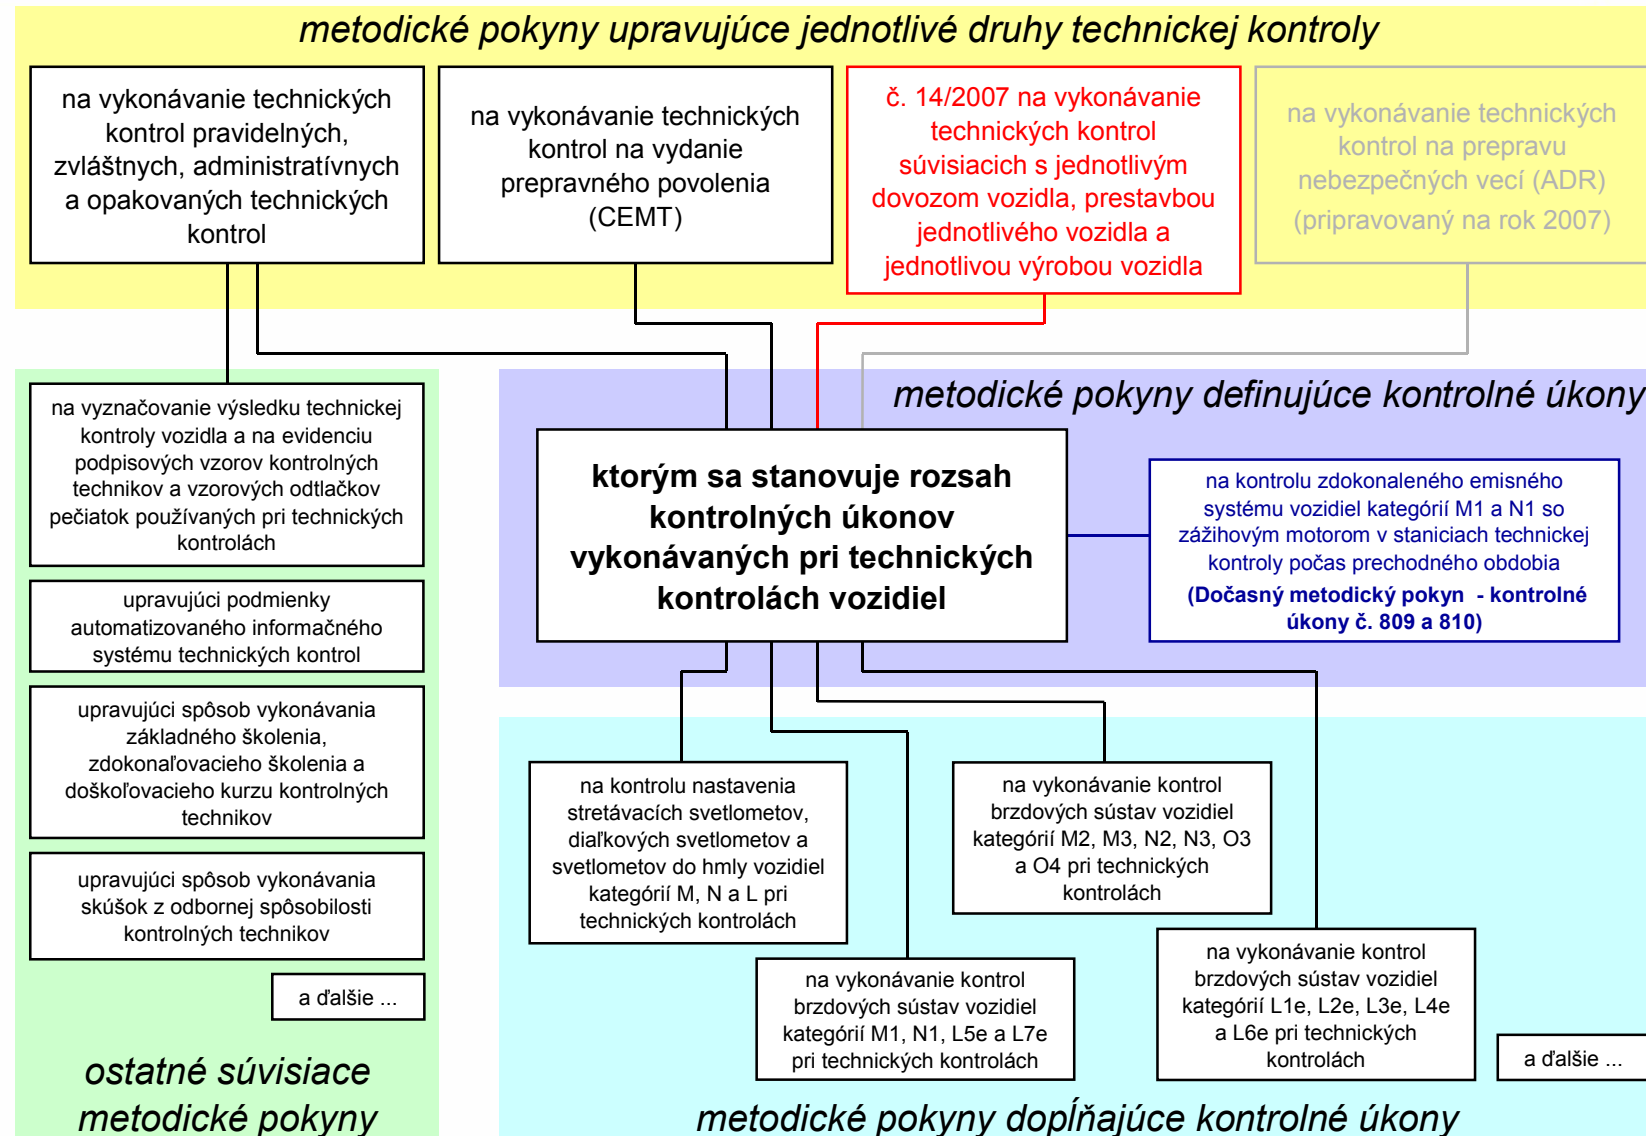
metodické pokyny upravujúce jednotlivé druhy technickej kontroly

na vykonávanie technických kontrol pravidelných, zvláštnych, administratívnych a opakovaných technických kontrol

na vykonávanie technických kontrol na vydanie prepravného povolenia (CEMT)

č. 14/2007 na vykonávanie technických kontrol súvisiacich s jednotlivým dovozom vozidla, prestavbou jednotlivého vozidla a jednotlivou výrobou vozidla

na vykonávanie technických kontrol na prepravu nebezpečných vecí (ADR) (pripravovaný na rok 2007)

na vyznačovanie výsledku technickej kontroly vozidla a na evidenciu podpisových vzorov kontrolných technikov a vzorových odtlačkov pečiatok používaných pri technických kontrolách

upravujúci podmienky automatizovaného informačného systému technických kontrol

upravujúci spôsob vykonávania základného školenia, zdokonaľovacieho školenia a doškoľovacieho kurzu kontrolných technikov

upravujúci spôsob vykonávania skúšok z odbornej spôsobilosti kontrolných technikov

a ďalšie ...

ostatné súvisiace metodické pokyny

metodické pokyny definujúce kontrolné úkony

ktorým sa stanovuje rozsah kontrolných úkonov vykonávaných pri technických kontrolách vozidiel

na kontrolu zdokonaleného emisného systému vozidiel kategórií M1 a N1 so zážihovým motorom v staniciach technickej kontroly počas prechodného obdobia (Dočasný metodický pokyn - kontrolné úkony č. 809 a 810)

na kontrolu nastavenia stretávacích svetlometov, diaľkových svetlometov a svetlometov do hmly vozidiel kategórií M, N a L pri technických kontrolách

na vykonávanie kontrol brzdových sústav vozidiel kategórií M2, M3, N2, N3, O3 a O4 pri technických kontrolách

na vykonávanie kontrol brzdových sústav vozidiel kategórií M1, N1, L5e a L7e pri technických kontrolách

na vykonávanie kontrol brzdových sústav vozidiel kategórií L1e, L2e, L3e, L4e a L6e pri technických kontrolách

a ďalšie ...

metodické pokyny dopĺňajúce kontrolné úkony